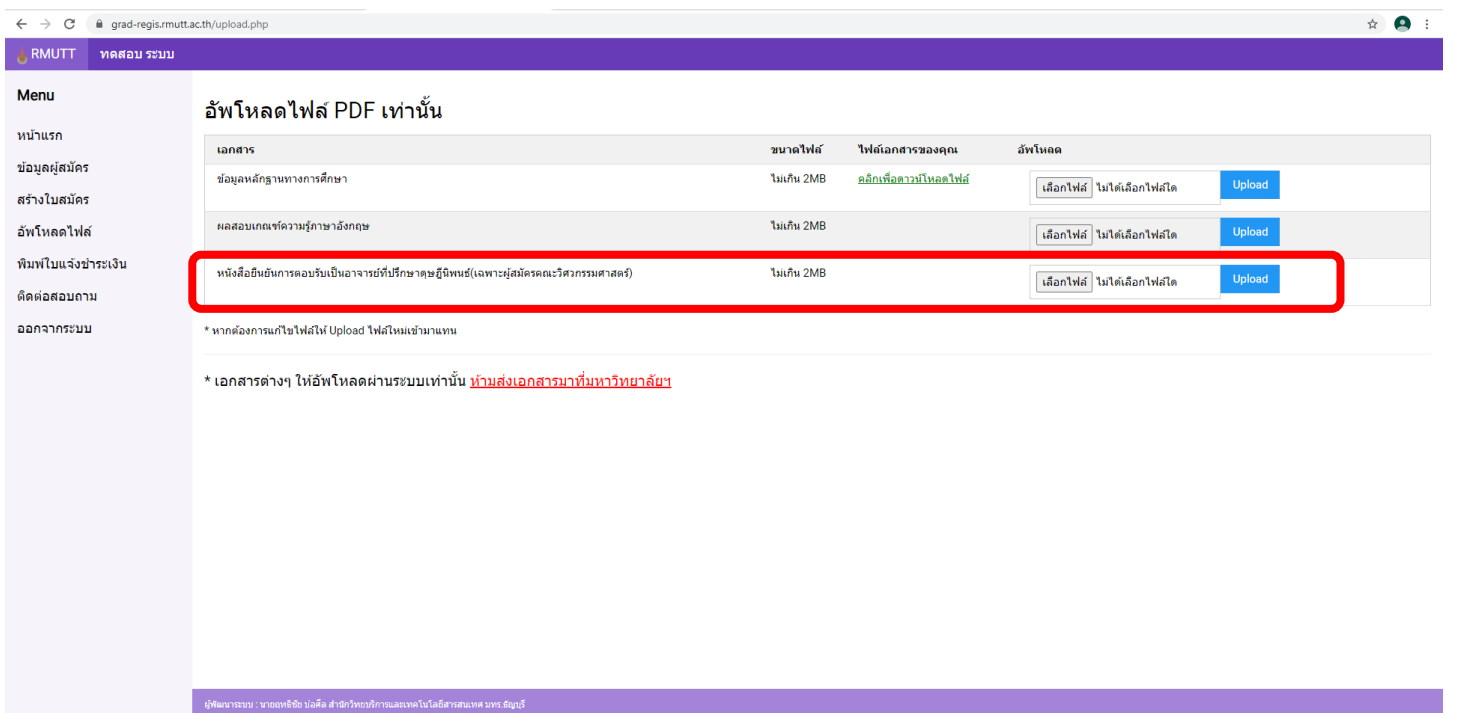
grad-regis.rmutt.ac.th/upload.php

RMUTT ทดสอบ ระบบ

Menu

หน้าแรก
ข้อมูลผู้สมัคร
สร้างใบสมัคร
อัพโหลดไฟล์
พิมพ์ใบแจ้งชำระเงิน
ติดต่อสอบถาม
ออกจากระบบ

อัพโหลดไฟล์ PDF เท่านั้น

| เอกสาร | ขนาดไฟล์ | ไฟล์เอกสารของคุณ | อัพโหลด |
|---|---|---|---|
| ข้อมูลหลักฐานทางการศึกษา | ไม่เกิน 2MB | คลิกเพื่อดาวน์โหลดไฟล์ | เลือกไฟล์ ไม่ได้เลือกไฟล์ใด Upload |
| ผลสอบเกณฑ์ความรู้ภาษาอังกฤษ | ไม่เกิน 2MB | | เลือกไฟล์ ไม่ได้เลือกไฟล์ใด Upload |
| หนังสือยืนยันการตอบรับเป็นอาจารย์ที่ปรึกษาดุษฎีนิพนธ์(เฉพาะผู้สมัครคณะวิศวกรรมศาสตร์) | ไม่เกิน 2MB | | เลือกไฟล์ ไม่ได้เลือกไฟล์ใด Upload |

* หากต้องการแก้ไขไฟล์ให้ Upload ไฟล์ใหม่เข้ามาแทน

* เอกสารต่างๆ ให้อัพโหลดผ่านระบบเท่านั้น ห้ามส่งเอกสารมาที่มหาวิทยาลัยฯ

ผู้พัฒนาระบบ : นายยุทธิชัย บ่อคีล สำนักวิทยบริการและเทคโนโลยีสารสนเทศ มทร.ธัญบุรี